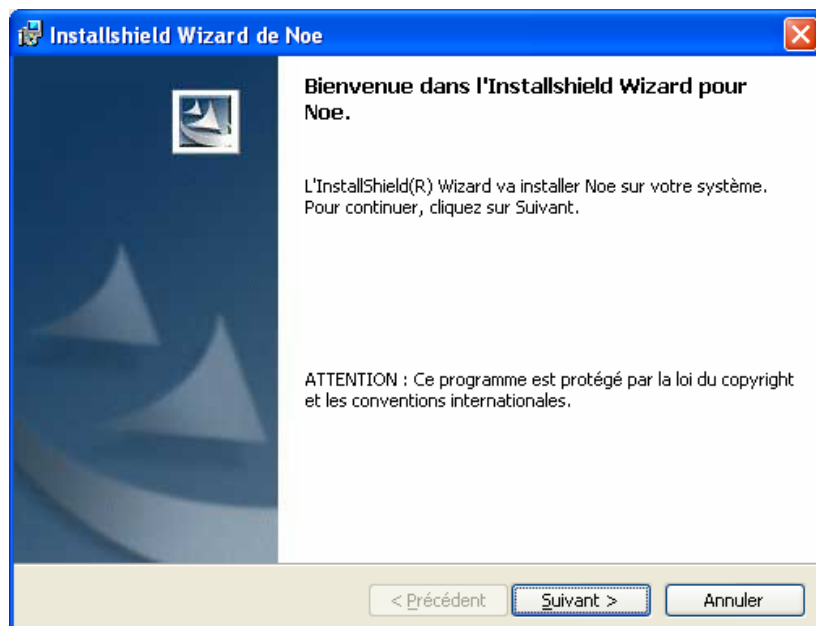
Installshield Wizard de Noe

Bienvenue dans l'Installshield Wizard pour Noe.

L'InstallShield(R) Wizard va installer Noe sur votre système. Pour continuer, cliquez sur Suivant.

ATTENTION : Ce programme est protégé par la loi du copyright et les conventions internationales.

< Précédent Suivant > Annuler